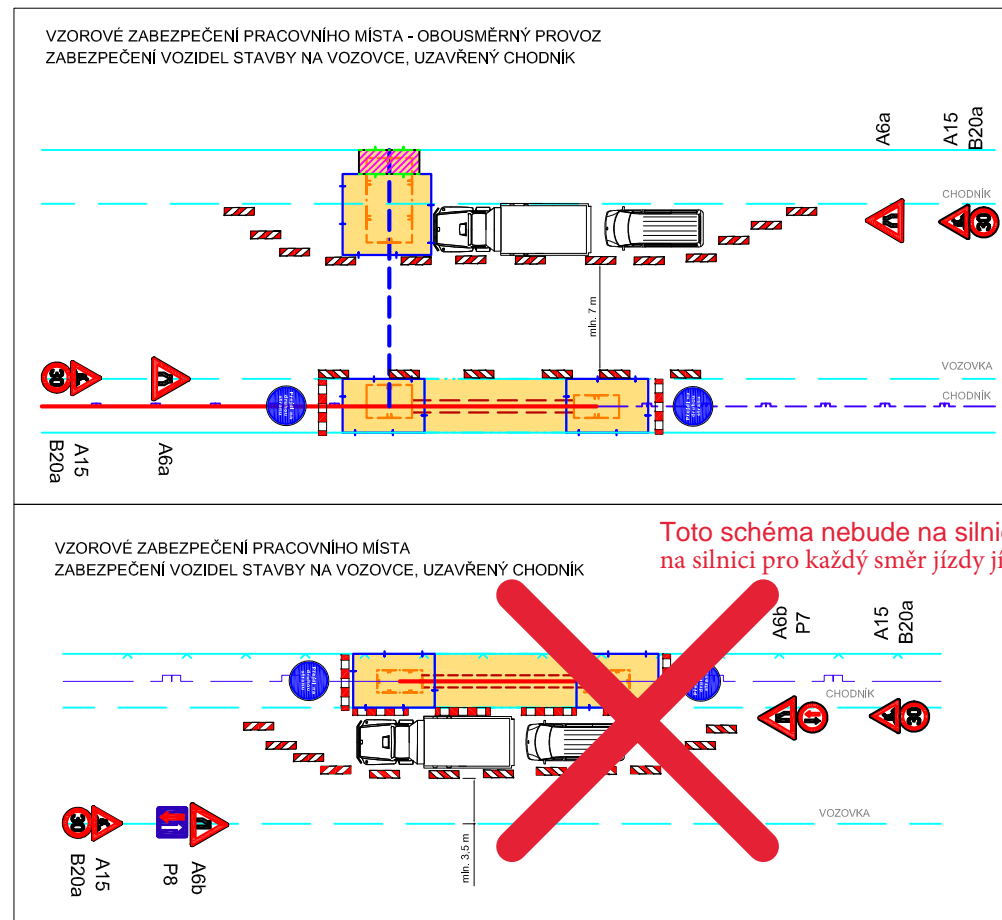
VZOROVÉ ZABEZPEČENÍ PRACOVNÍHO MÍSTA - OBOUSMĚRNÝ PROVOZ
ZABEZPEČENÍ VOZIDEL STAVBY NA VOZOVCE, UZAVŘENÝ CHODNÍK

A6a

A15
B20a

CHODNÍK

30

min. 7 m

30

VOZOVKA

CHODNÍK

A15
B20a

A6a

VZOROVÉ ZABEZPEČENÍ PRACOVNÍHO MÍSTA
ZABEZPEČENÍ VOZIDEL STAVBY NA VOZOVCE, UZAVŘENÝ CHODNÍK

Toto schéma nebude na silni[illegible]
na silnici pro každý směr jízdy jí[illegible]

A6b
P7

A15
B20a

CHODNÍK

30

30

VOZOVKA

min. 3,5 m

A15
B20a

P8

A6b